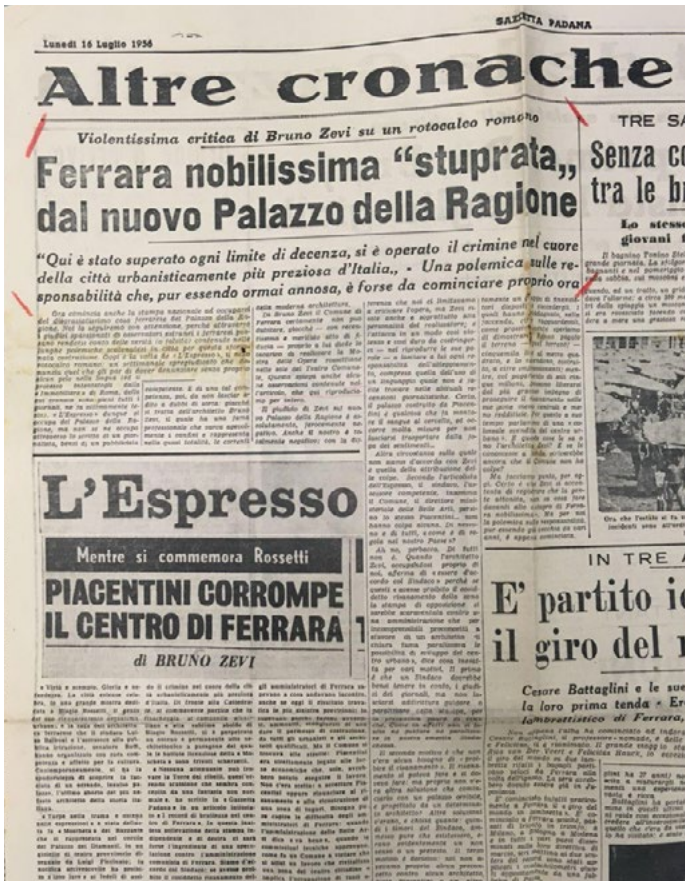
Lunedì 16 Luglio 1956

GAZZETTA PADANA

Altre cronache

Violentissima critica di Bruno Zevi su un rotocalco romano

Ferrara nobilissima "stuprata,, dal nuovo Palazzo della Ragione

"Qui è stato superato ogni limite di decenza, si è operato il crimine nel cuore della città urbanisticamente più preziosa d'Italia,, - Una polemica sulle responsabilità che, pur essendo ormai annosa, è forse da cominciare proprio ora

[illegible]

L'Espresso

Mentre si commemora Rossetti

PIACENTINI CORROMPE IL CENTRO DI FERRARA

di BRUNO ZEVI

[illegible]

TRE SA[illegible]

Senza c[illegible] tra le b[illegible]

Lo stesso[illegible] giovani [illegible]

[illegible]

IN TRE A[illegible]

E' partito i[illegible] il giro del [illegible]

Cesare Battaglini e le sue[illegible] la loro prima tenda - Er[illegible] lombrettistico di Ferrara, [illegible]

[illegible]